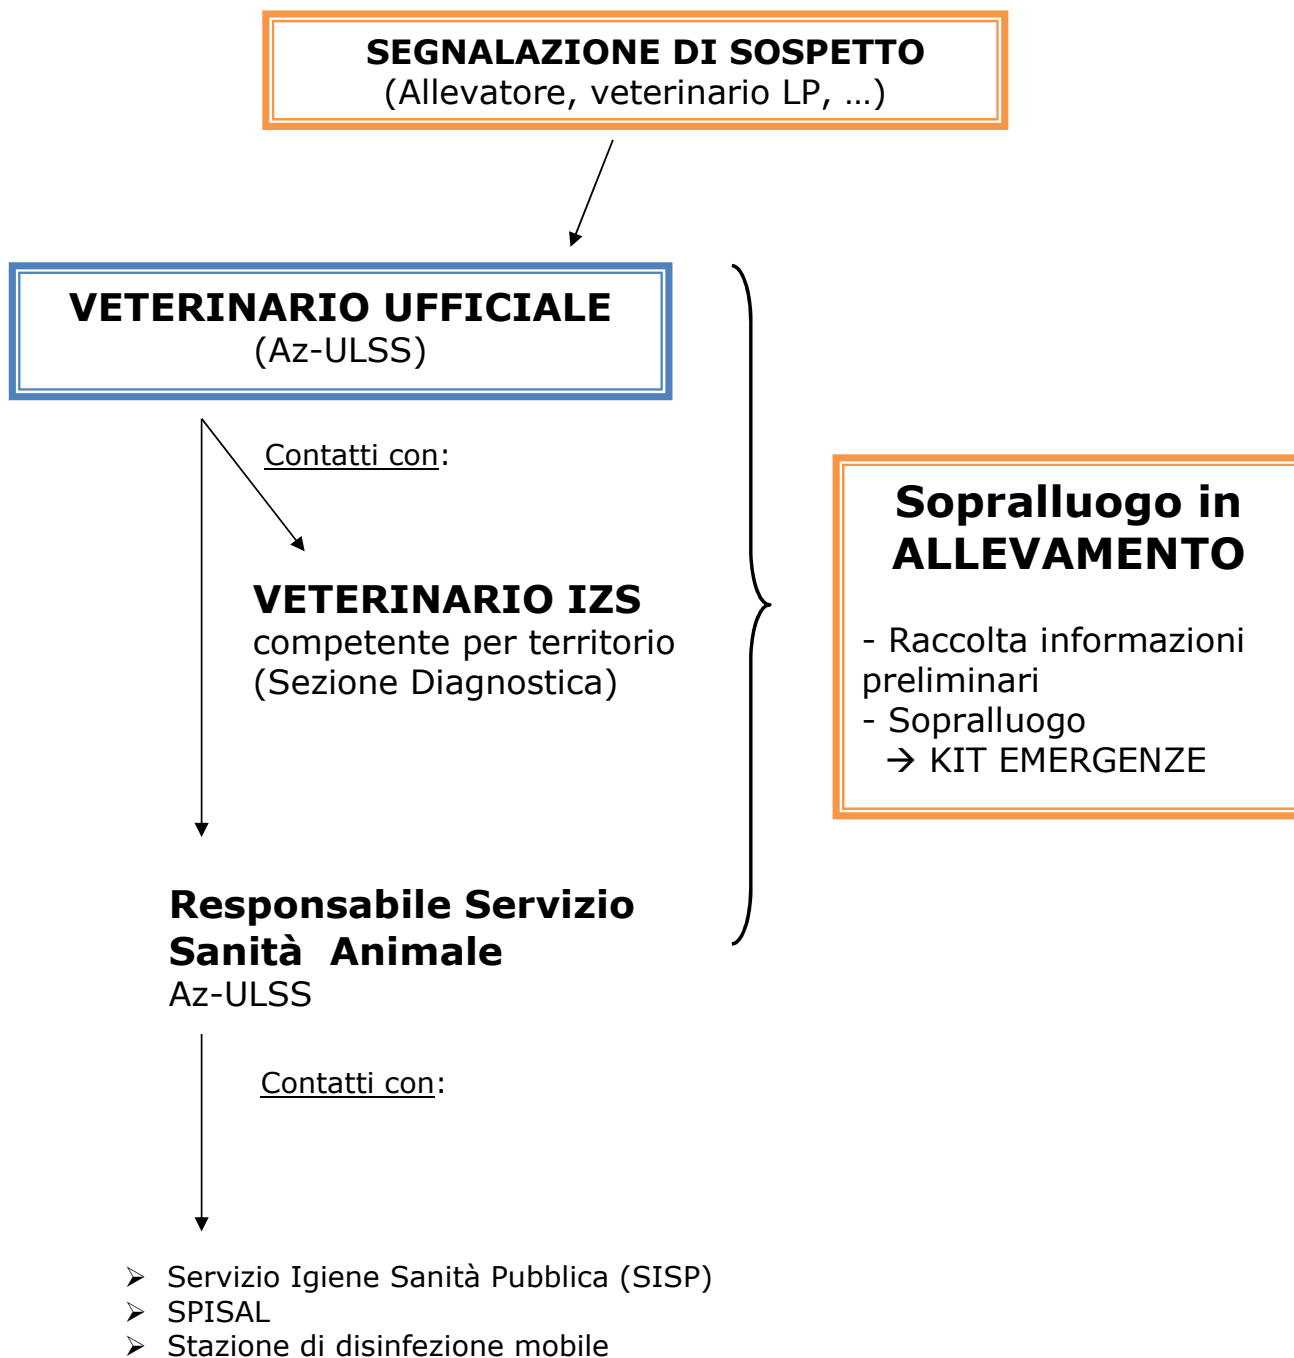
SEGNALAZIONE DI SOSPETTO
(Allevatore, veterinario LP, …)

VETERINARIO UFFICIALE
(Az-ULSS)

Contatti con:

VETERINARIO IZS
competente per territorio
(Sezione Diagnostica)

Responsabile Servizio Sanità Animale
Az-ULSS

Sopralluogo in ALLEVAMENTO

- Raccolta informazioni preliminari
- Sopralluogo
→ KIT EMERGENZE

Contatti con:

➢ Servizio Igiene Sanità Pubblica (SISP)
➢ SPISAL
➢ Stazione di disinfezione mobile